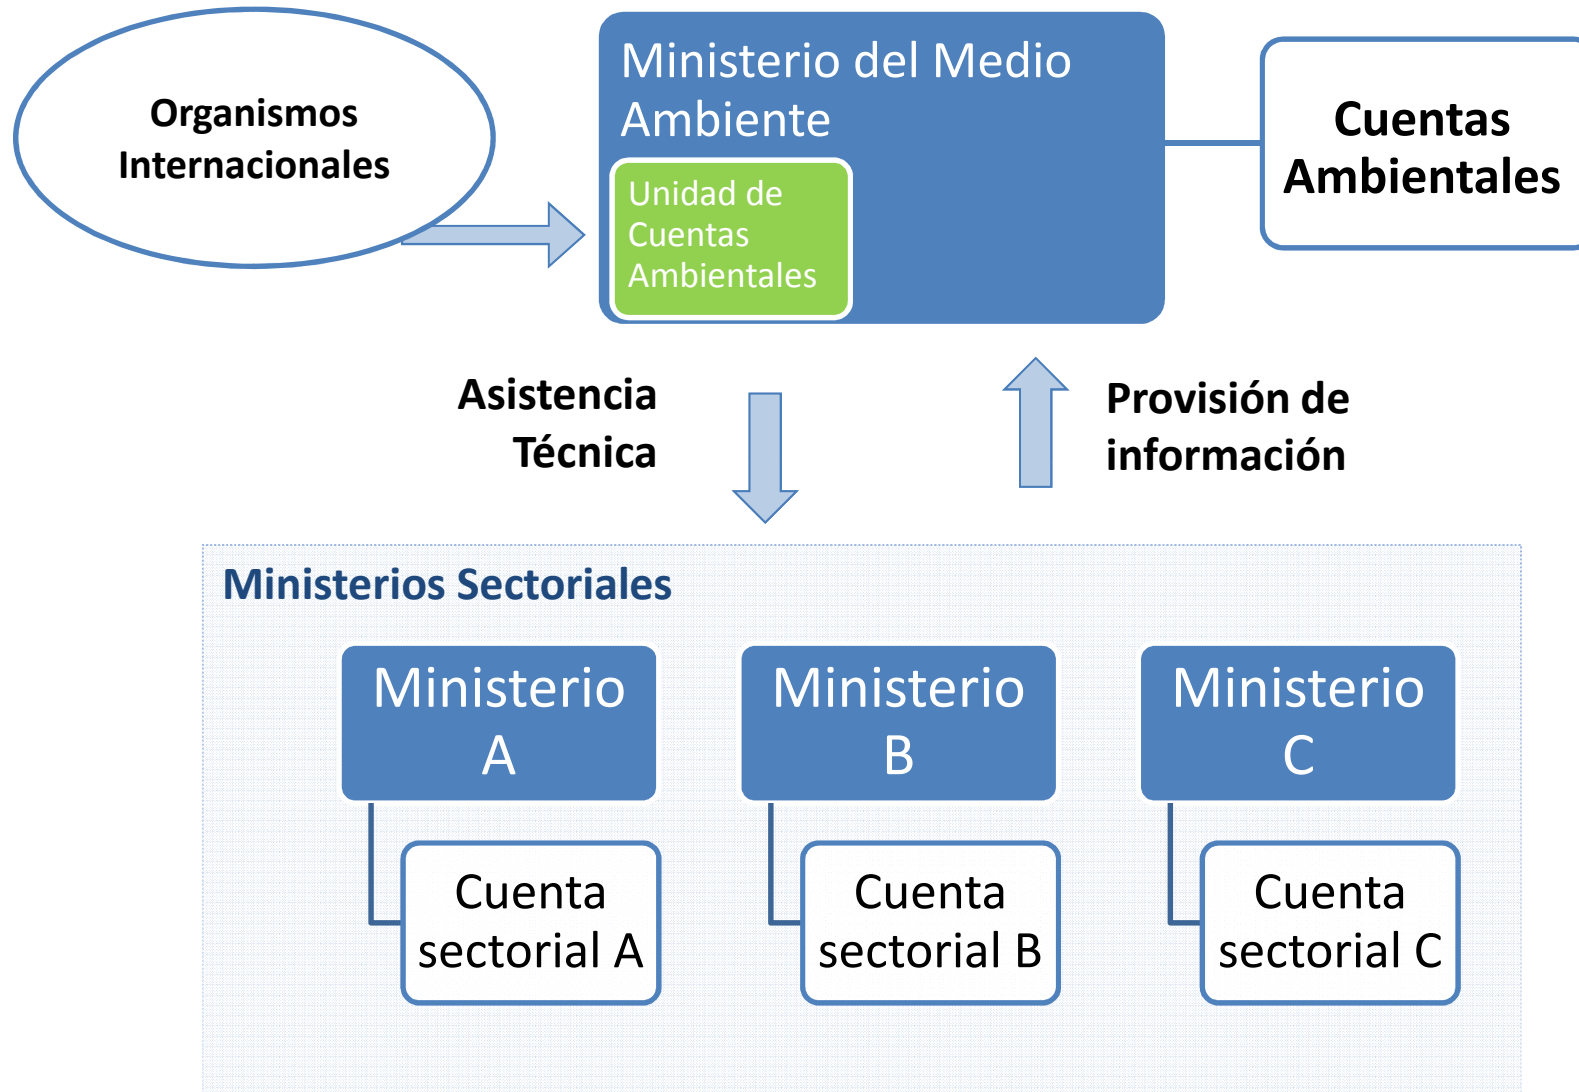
Organismos Internacionales

Ministerio del Medio Ambiente

Unidad de Cuentas Ambientales

Cuentas Ambientales

Asistencia Técnica

Provisión de información

Ministerios Sectoriales

Ministerio A

Cuenta sectorial A

Ministerio B

Cuenta sectorial B

Ministerio C

Cuenta sectorial C